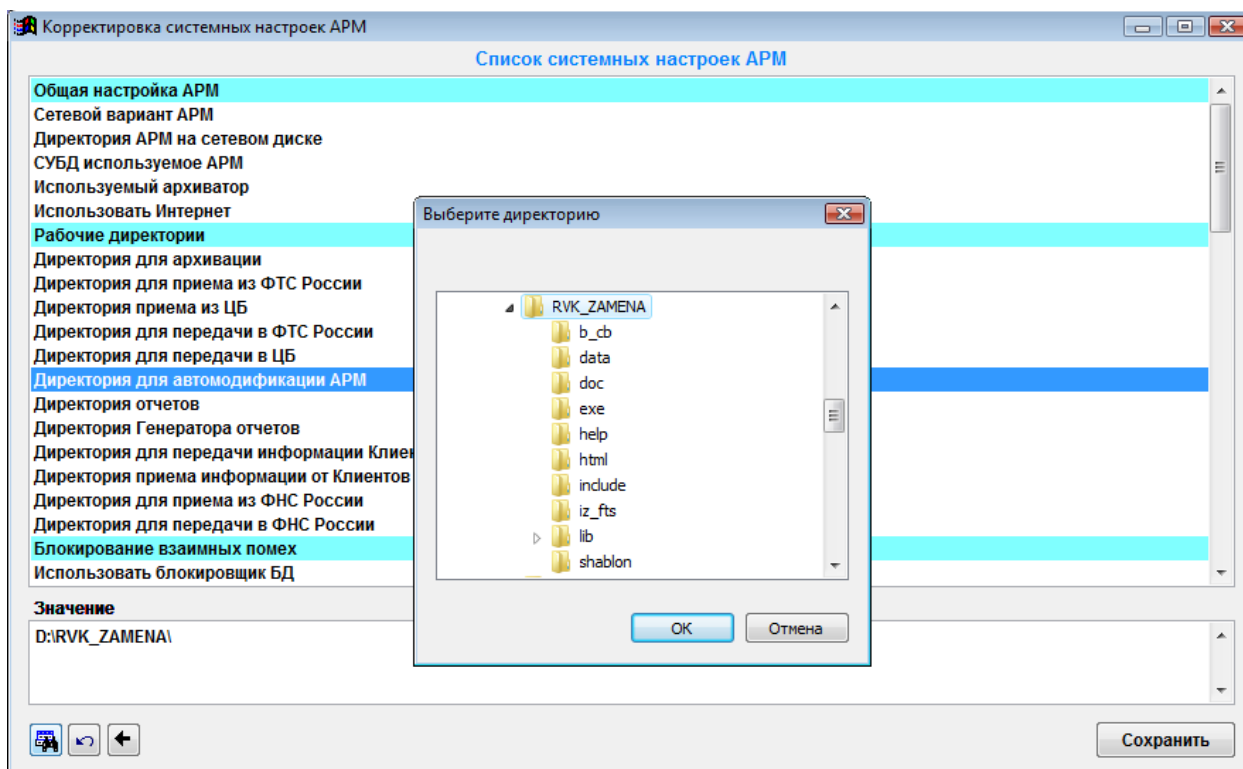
Корректировка системных настроек АРМ

Список системных настроек АРМ

Общая настройка АРМ
Сетевой вариант АРМ
Директория АРМ на сетевом диске
СУБД используемое АРМ
Используемый архиватор
Использовать Интернет
Рабочие директории
Директория для архивации
Директория для приема из ФТС России
Директория приема из ЦБ
Директория для передачи в ФТС России
Директория для передачи в ЦБ
Директория для автомодификации АРМ
Директория отчетов
Директория Генератора отчетов
Директория для передачи информации Клиен
Директория приема информации от Клиентов
Директория для приема из ФНС России
Директория для передачи в ФНС России
Блокирование взаимных помех
Использовать блокировщик БД

Выберите директорию

RVK_ZAMENA
b_cb
data
doc
exe
help
html
include
iz_fts
lib
shablon

OK
Отмена

Значение
D:\RVK_ZAMENA\

Сохранить